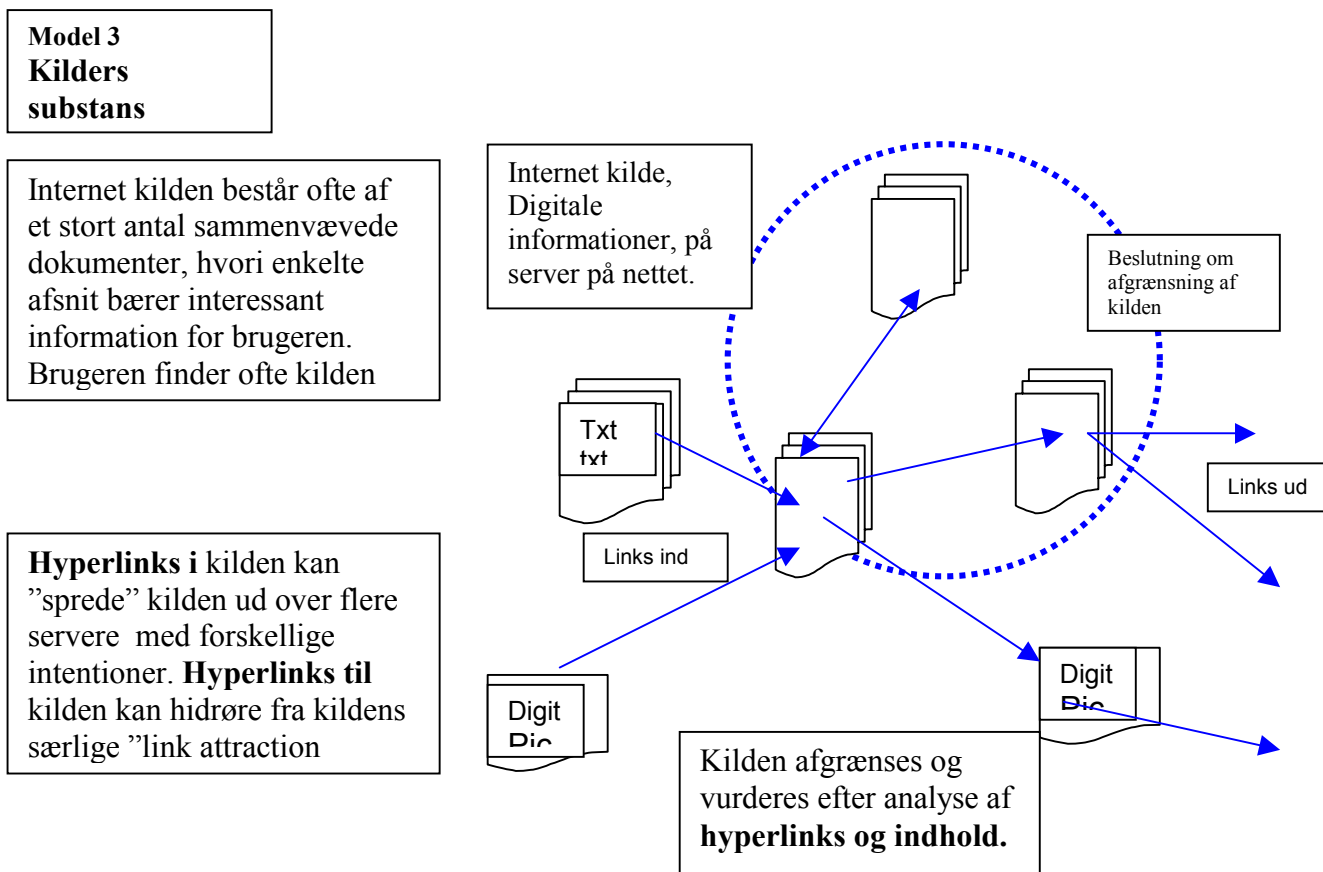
Model 3
Kilders substans

Internet kilden består ofte af et stort antal sammenvævede dokumenter, hvori enkelte afsnit bærer interessant information for brugeren. Brugeren finder ofte kilden

Hyperlinks i kilden kan "sprede" kilden ud over flere servere med forskellige intentioner. Hyperlinks til kilden kan hidrøre fra kildens særlige "link attraction

Internet kilde, Digitale informationer, på server på nettet.

Beslutning om afgrænsning af kilden

Txt
txt

Links ind

Links ud

Digit
Pic

Digit
Pic

Kilden afgrænses og vurderes efter analyse af hyperlinks og indhold.